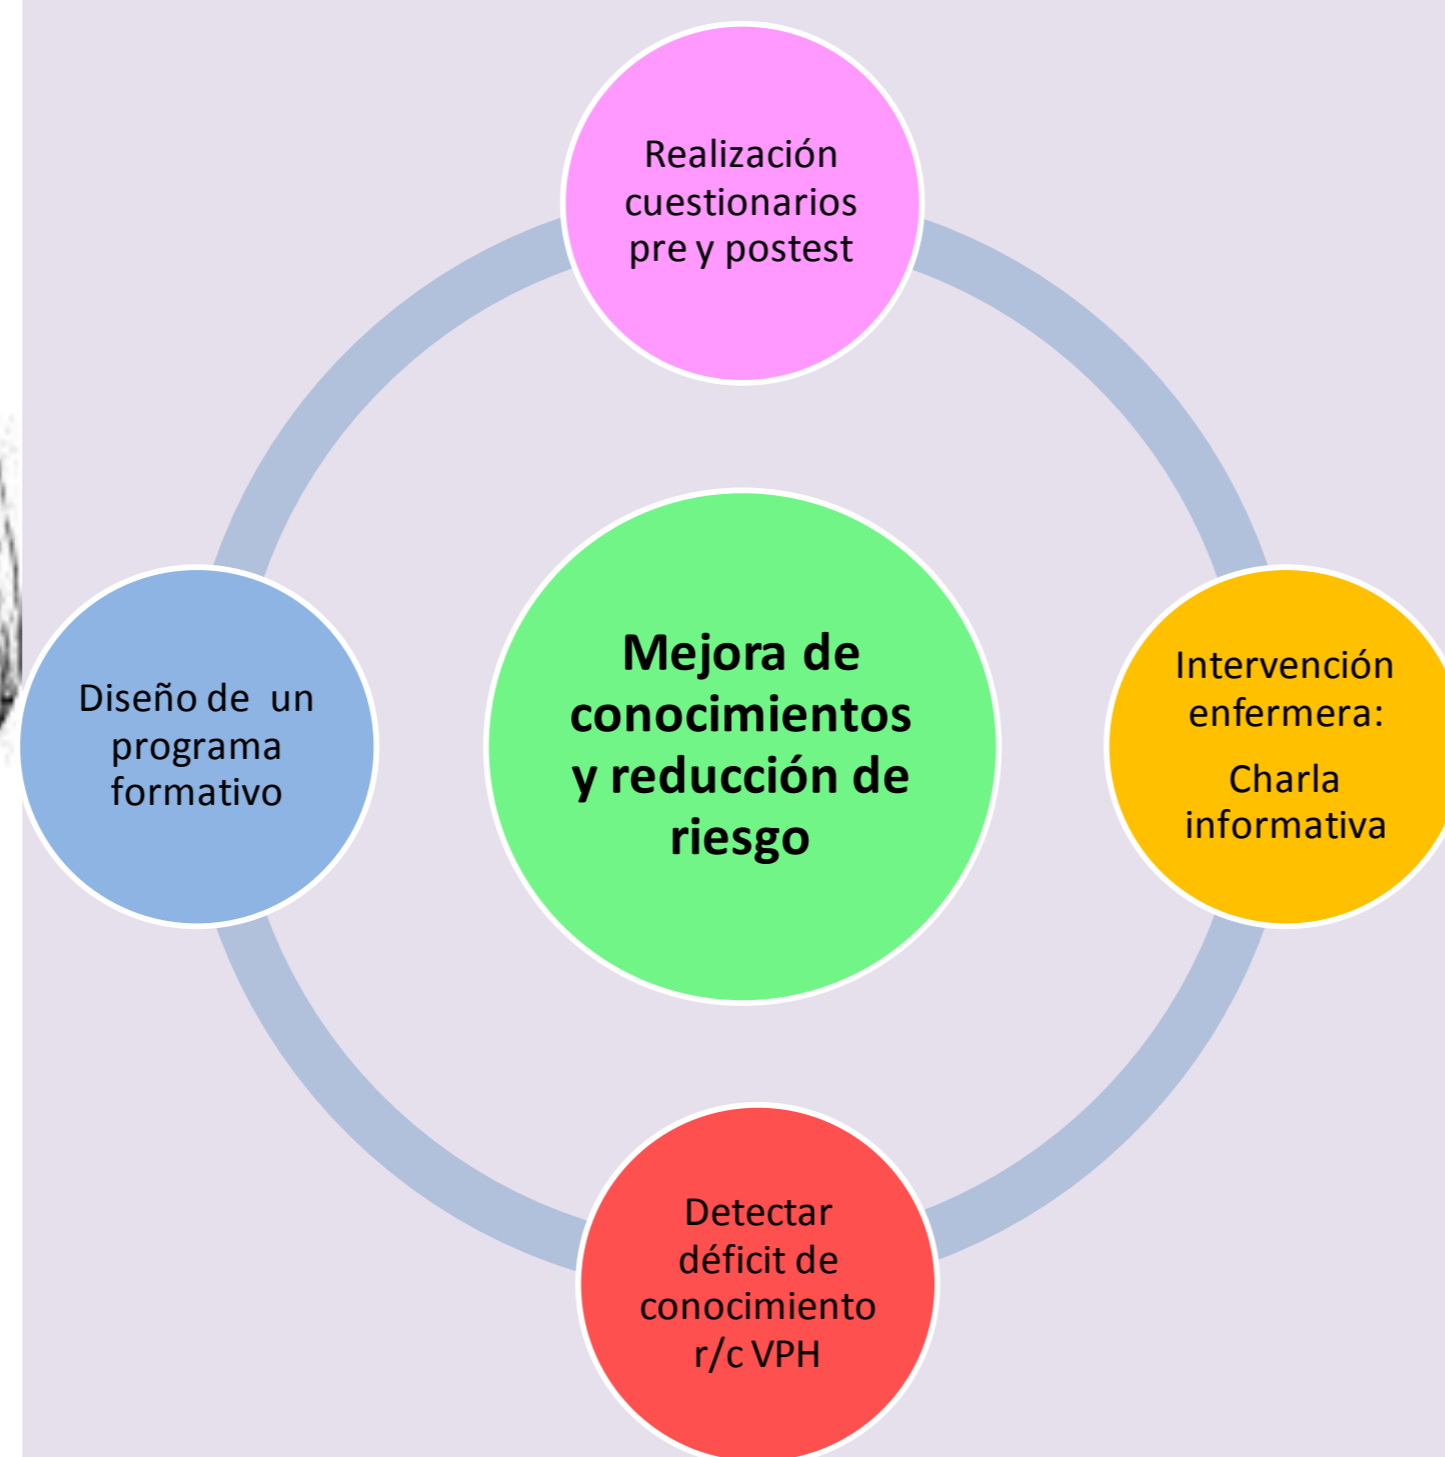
Realización cuestionarios pre y postest

Diseño de un programa formativo

Mejora de conocimientos y reducción de riesgo

Intervención enfermera:

Charla informativa

Detectar déficit de conocimiento r/c VPH